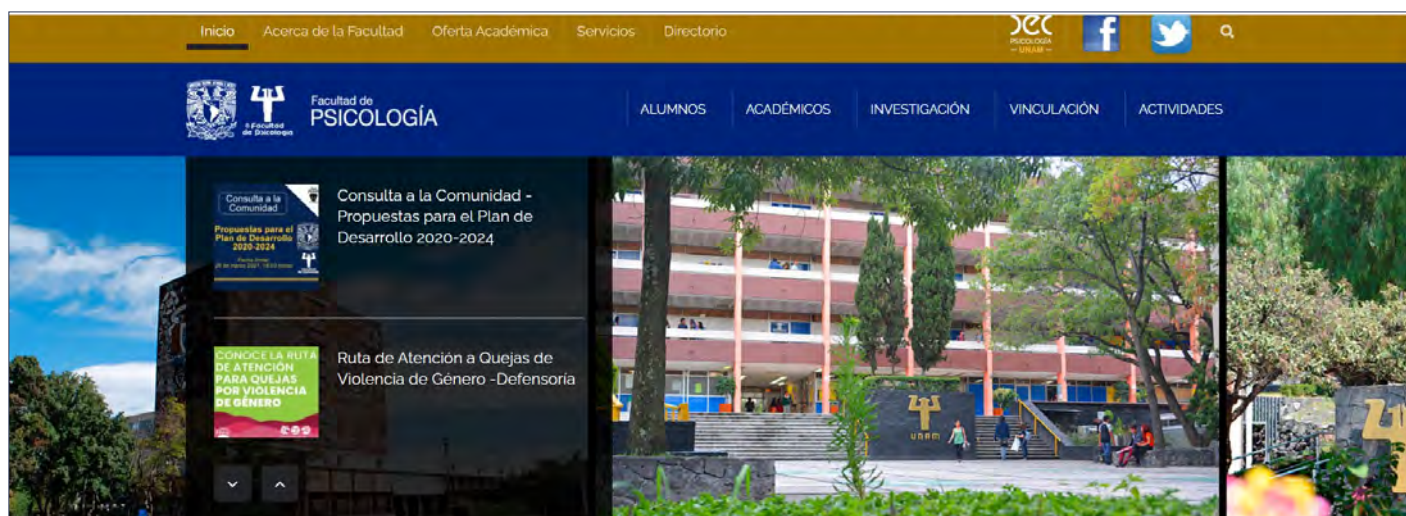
Inicio Acerca de la Facultad Oferta Académica Servicios Directorio

DEC PSICOLOGÍA — UNAM —

Facultad de Psicología

Facultad de PSICOLOGÍA

ALUMNOS ACADÉMICOS INVESTIGACIÓN VINCULACIÓN ACTIVIDADES

Consulta a la Comunidad
Propuestas para el Plan de Desarrollo 2020-2024
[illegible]

Consulta a la Comunidad - Propuestas para el Plan de Desarrollo 2020-2024

CONOCE LA RUTA DE ATENCIÓN PARA QUEJAS POR VIOLENCIA DE GÉNERO

Ruta de Atención a Quejas de Violencia de Género -Defensoría

UNAM